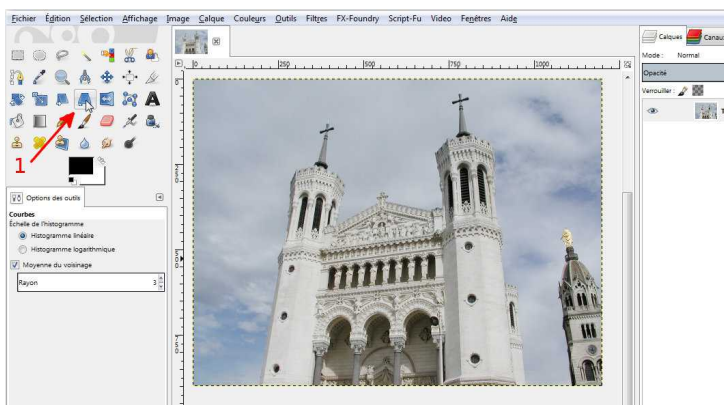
Fichier Édition Sélection Affichage Image Calque Couleurs Outils Filtres FX-Foundry Script-Fu Video Fenêtres Aide

1

Options des outils

Courbes
Échelle de l'histogramme
Histogramme linéaire
Histogramme logarithmique
Moyenne du voisinage
Rayon 3

|250 |500 |750 |1000

Calques Canaux
Mode : Normal
Opacité
Verrouiller :